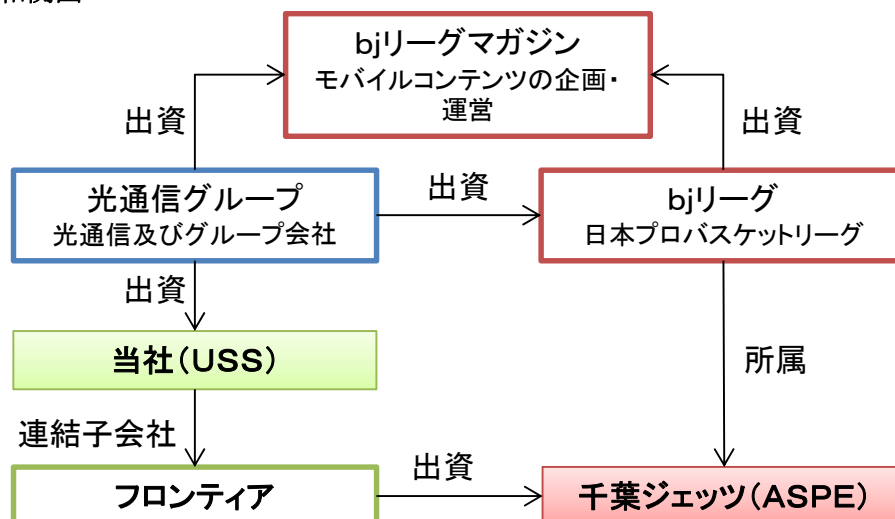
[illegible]

bjリーグマガジン
モバイルコンテンツの企画・運営

出資

出資

光通信グループ
光通信及びグループ会社

出資

bjリーグ
日本プロバスケットリーグ

出資

当社（USS）

所属

連結子会社

出資

フロンティア

千葉ジェッツ（ASPE）